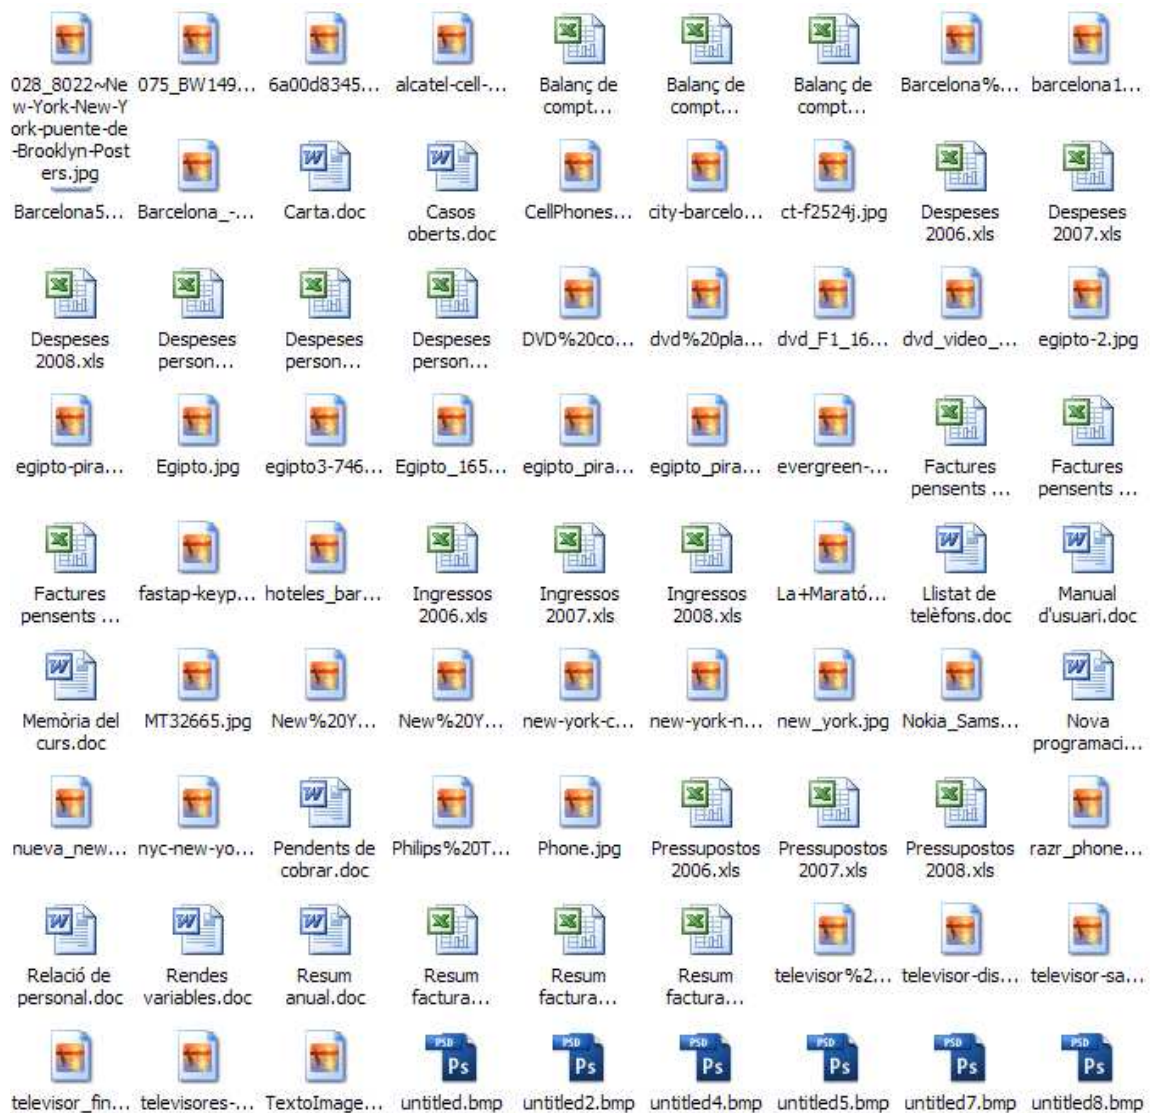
028_8022~New-York-New-York-puente-de-Brooklyn-Posters.jpg
075_BW149...
6a00d8345...
alcatel-cell-...
Balanç de compt...
Balanç de compt...
Balanç de compt...
Barcelona%...
barcelona1...

Barcelona5...
Barcelona_-...
Carta.doc
Casos oberts.doc
CellPhones...
city-barcelo...
ct-f2524j.jpg
Despeses 2006.xls
Despeses 2007.xls

Despeses 2008.xls
Despeses person...
Despeses person...
Despeses person...
DVD%20co...
dvd%20pla...
dvd_F1_16...
dvd_video_...
egipto-2.jpg

egipto-pira...
Egipto.jpg
egipto3-746...
Egipto_165...
egipto_pira...
egipto_pira...
evergreen-...
Factures pensents ...
Factures pensents ...

Factures pensents ...
fastap-keyp...
hoteles_bar...
Ingressos 2006.xls
Ingressos 2007.xls
Ingressos 2008.xls
La+Marató...
Llistat de telèfons.doc
Manual d'usuari.doc

Memòria del curs.doc
MT32665.jpg
New%20Y...
New%20Y...
new-york-c...
new-york-n...
new_york.jpg
Nokia_Sams...
Nova programaci...

nueva_new...
nyc-new-yo...
Pendents de cobrar.doc
Philips%20T...
Phone.jpg
Pressupostos 2006.xls
Pressupostos 2007.xls
Pressupostos 2008.xls
razr_phone...

Relació de personal.doc
Rendes variables.doc
Resum anual.doc
Resum factura...
Resum factura...
Resum factura...
televisor%2...
televisor-dis...
televisor-sa...

televisor_fin...
televisores-...
TextoImage...
PSD Ps untitled.bmp
PSD Ps untitled2.bmp
PSD Ps untitled4.bmp
PSD Ps untitled5.bmp
PSD Ps untitled7.bmp
PSD Ps untitled8.bmp